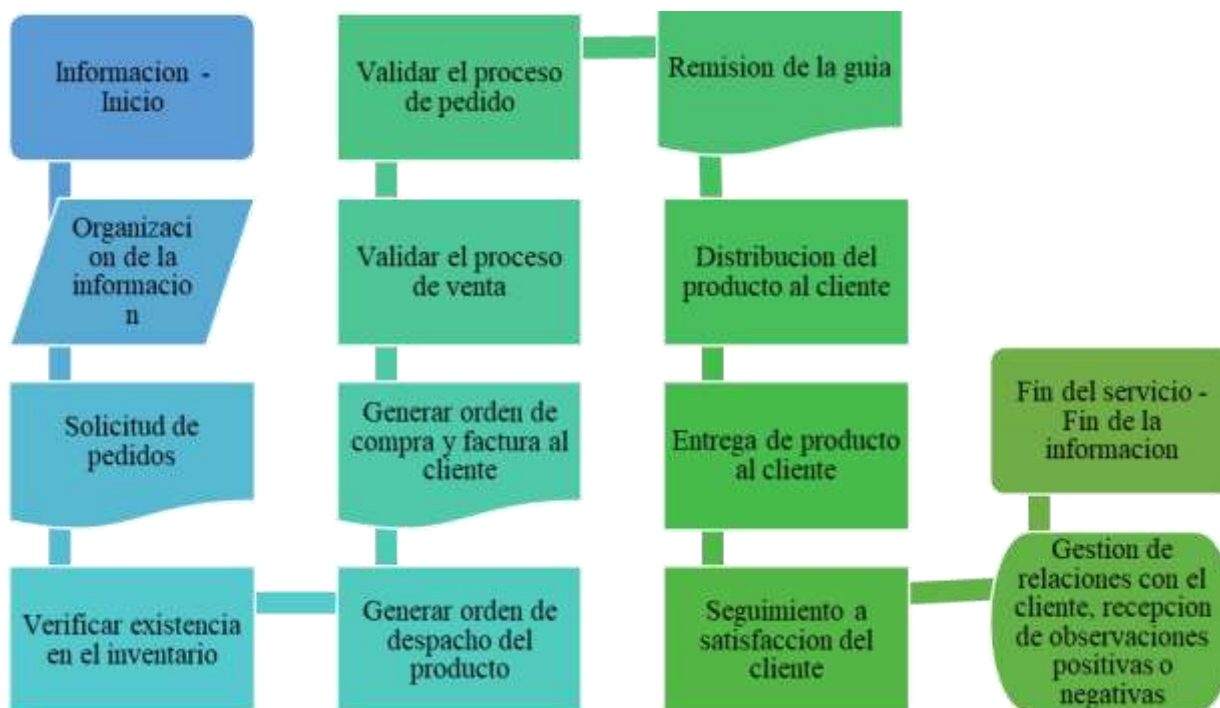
Informacion - Inicio

Organizaci on de la informacio n

Solicitud de pedidos

Verificar existencia en el inventario

Generar orden de despacho del producto

Generar orden de compra y factura al cliente

Validar el proceso de venta

Validar el proceso de pedido

Remision de la guia

Distribucion del producto al cliente

Entrega de producto al cliente

Seguimiento a satisfaccion del cliente

Gestion de relaciones con el cliente, recepcion de observaciones positivas o negativas

Fin del servicio - Fin de la informacion